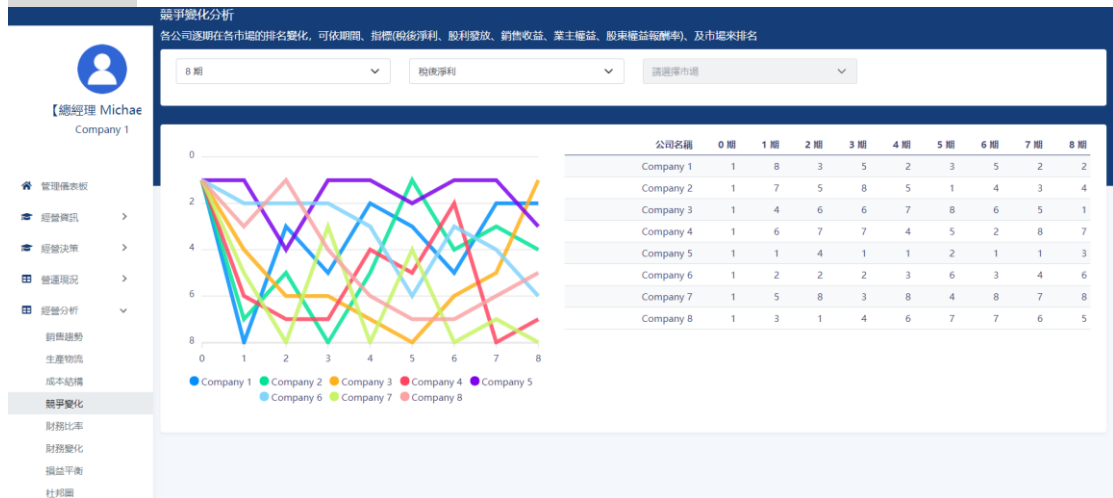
【總經理 Michae
Company 1

管理儀表板
經營資訊
經營決策
營運現況
經營分析
銷售趨勢
生產物流
成本結構
競爭變化
財務比率
財務變化
損益平衡
杜邦圖

競爭變化分析
各公司逐期在各市場的排名變化，可依期間、指標(稅後淨利、股利發放、銷售收益、業主權益、股東權益報酬率)、及市場來排名

8 期
稅後淨利
請選擇市場

0 2 4 6 8
0 1 2 3 4 5 6 7 8

Company 1 Company 2 Company 3 Company 4 Company 5 Company 6 Company 7 Company 8

| 公司名稱 | 0 期 | 1 期 | 2 期 | 3 期 | 4 期 | 5 期 | 6 期 | 7 期 | 8 期 |
|---|---|---|---|---|---|---|---|---|---|
| Company 1 | 1 | 8 | 3 | 5 | 2 | 3 | 5 | 2 | 2 |
| Company 2 | 1 | 7 | 5 | 8 | 5 | 1 | 4 | 3 | 4 |
| Company 3 | 1 | 4 | 6 | 6 | 7 | 8 | 6 | 5 | 1 |
| Company 4 | 1 | 6 | 7 | 7 | 4 | 5 | 2 | 8 | 7 |
| Company 5 | 1 | 1 | 4 | 1 | 1 | 2 | 1 | 1 | 3 |
| Company 6 | 1 | 2 | 2 | 2 | 3 | 6 | 3 | 4 | 6 |
| Company 7 | 1 | 5 | 8 | 3 | 8 | 4 | 8 | 7 | 8 |
| Company 8 | 1 | 3 | 1 | 4 | 6 | 7 | 7 | 6 | 5 |